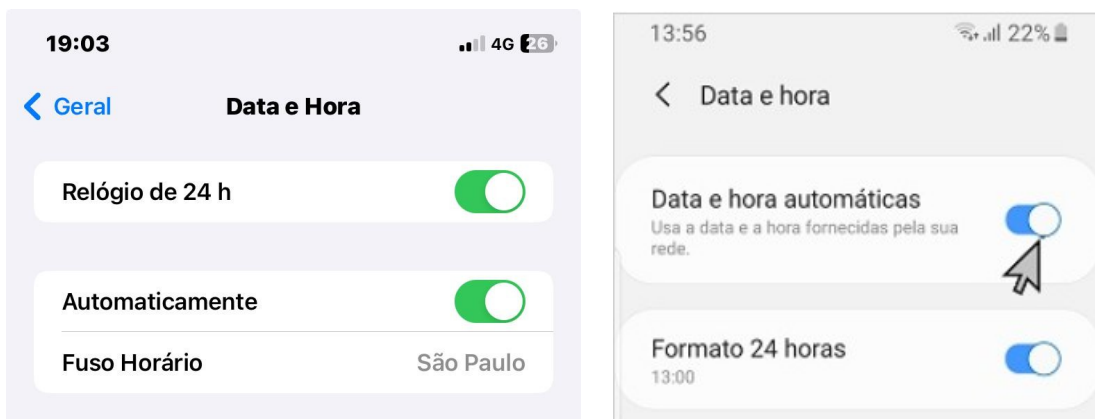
19:03

4G 26

Geral

Data e Hora

Relógio de 24 h

Automaticamente

Fuso Horário

São Paulo

13:56

22%

Data e hora

Data e hora automáticas

Usa a data e a hora fornecidas pela sua rede.

Formato 24 horas

13:00